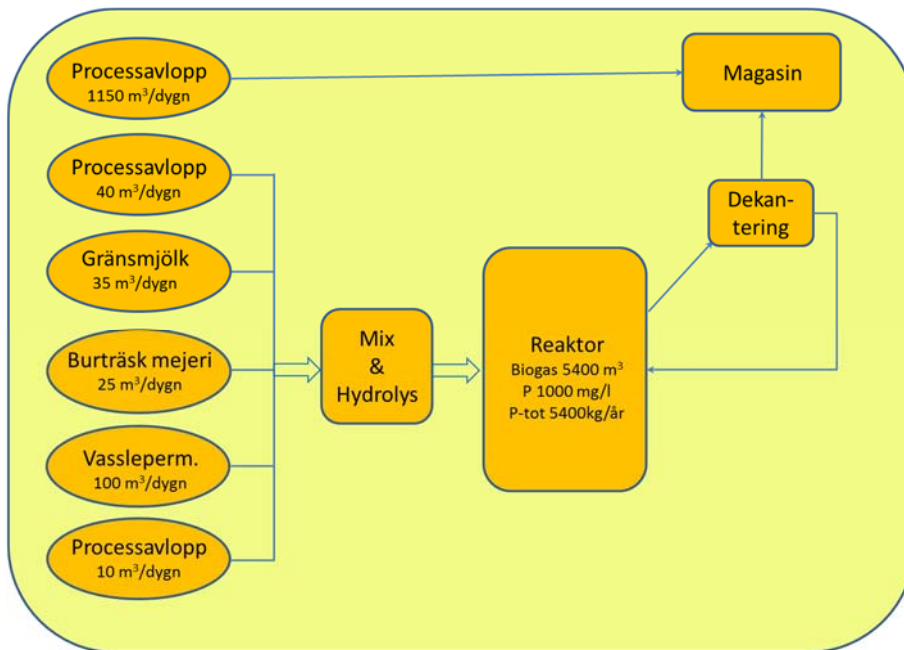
Processavlopp
1150 m$^3$/dygn

Magasin

Processavlopp
40 m$^3$/dygn

Dekantering

Gränsmjölk
35 m$^3$/dygn

Mix
&
Hydrolys

Reaktor
Biogas 5400 m$^3$
P 1000 mg/l
P-tot 5400kg/år

Burträsk mejeri
25 m$^3$/dygn

Vassleperm.
100 m$^3$/dygn

Processavlopp
10 m$^3$/dygn